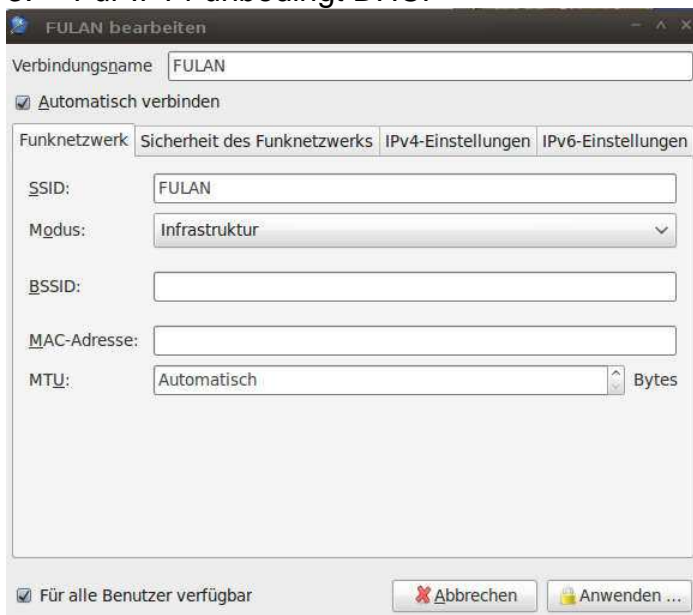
FULAN bearbeiten

Verbindungsname FULAN

Automatisch verbinden

Funknetzwerk | Sicherheit des Funknetzwerks | IPv4-Einstellungen | IPv6-Einstellungen

SSID: FULAN

Modus: Infrastruktur

BSSID:

MAC-Adresse:

MTU: Automatisch Bytes

Für alle Benutzer verfügbar

Abbrechen

Anwenden ...